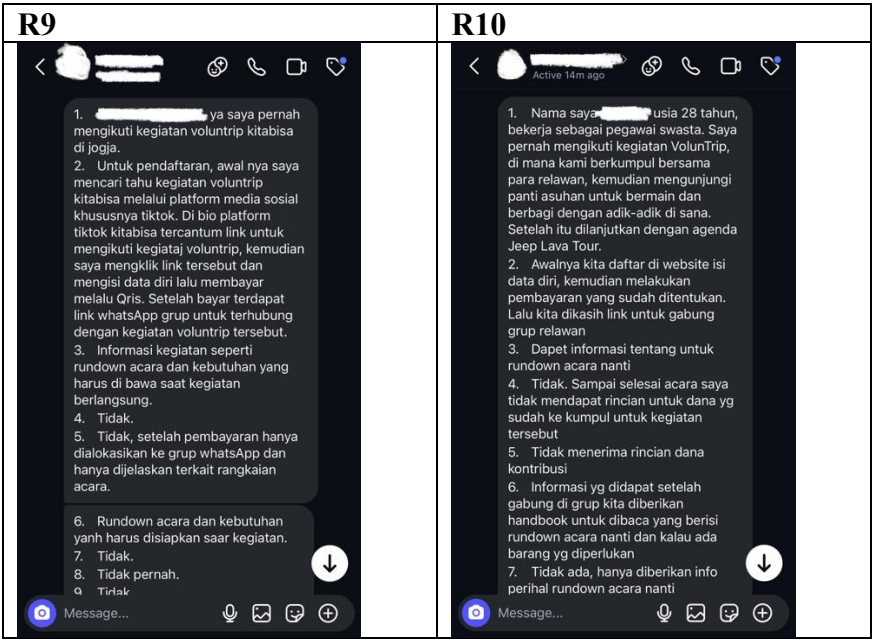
| R9 | R10 |
|---|---|
| 1. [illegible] ya saya pernah mengikuti kegiatan voluntrip kitabisa di jogja. 2. Untuk pendaftaran, awal nya saya mencari tahu kegiatan voluntrip kitabisa melalui platform media sosial khususnya tiktok. Di bio platform tiktok kitabisa tercantum link untuk mengikuti kegiataj voluntrip, kemudian saya mengklik link tersebut dan mengisi data diri lalu membayar melalu Qris. Setelah bayar terdapat link whatsApp grup untuk terhubung dengan kegiatan voluntrip tersebut. 3. Informasi kegiatan seperti rundown acara dan kebutuhan yang harus di bawa saat kegiatan berlangsung. 4. Tidak. 5. Tidak, setelah pembayaran hanya dialokasikan ke grup whatsApp dan hanya dijelaskan terkait rangkaian acara. 6. Rundown acara dan kebutuhan yanh harus disiapkan saar kegiatan. 7. Tidak. 8. Tidak pernah. 9. Tidak Message... | Active 14m ago 1. Nama saya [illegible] usia 28 tahun, bekerja sebagai pegawai swasta. Saya pernah mengikuti kegiatan VolunTrip, di mana kami berkumpul bersama para relawan, kemudian mengunjungi panti asuhan untuk bermain dan berbagi dengan adik-adik di sana. Setelah itu dilanjutkan dengan agenda Jeep Lava Tour. 2. Awalnya kita daftar di website isi data diri, kemudian melakukan pembayaran yang sudah ditentukan. Lalu kita dikasih link untuk gabung grup relawan 3. Dapet informasi tentang untuk rundown acara nanti 4. Tidak. Sampai selesai acara saya tidak mendapat rincian untuk dana yg sudah ke kumpul untuk kegiatan tersebut 5. Tidak menerima rincian dana kontribusi 6. Informasi yg didapat setelah gabung di grup kita diberikan handbook untuk dibaca yang berisi rundown acara nanti dan kalau ada barang yg diperlukan 7. Tidak ada, hanya diberikan info perihal rundown acara nanti Message... |